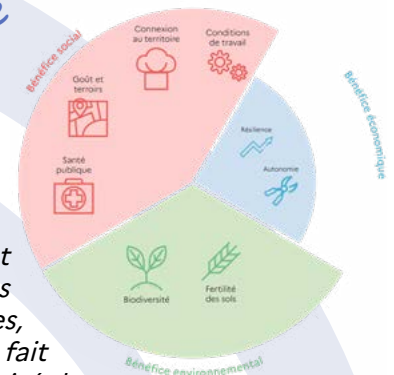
Bénéfice social

Connexion au territoire

Conditions de travail

Goût et terroirs

Santé publique

Bénéfice économique

Résilience

Autonomie

Biodiversité

Fertilité des sols

Bénéfice environnemental

t
s
es,
fait
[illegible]